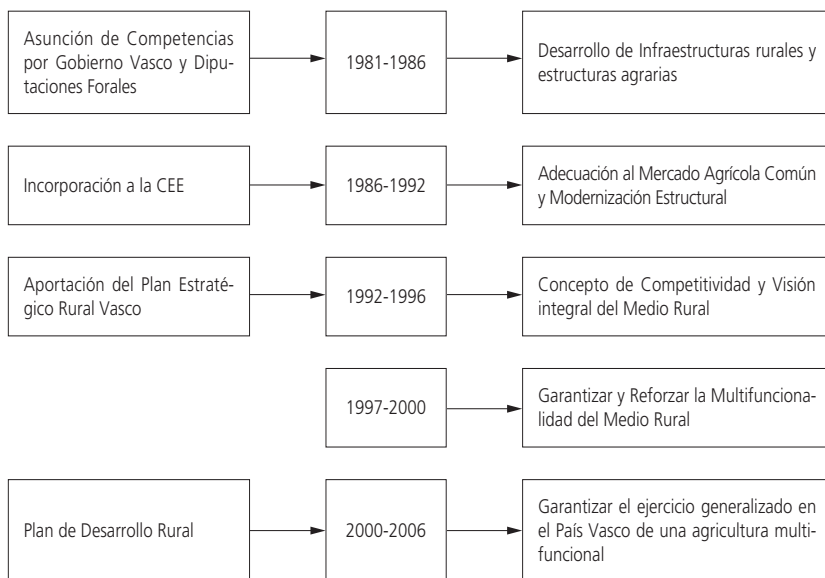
Asunción de Competencias por Gobierno Vasco y Diputaciones Forales

1981-1986

Desarrollo de Infraestructuras rurales y estructuras agrarias

Incorporación a la CEE

1986-1992

Adecuación al Mercado Agrícola Común y Modernización Estructural

Aportación del Plan Estratégico Rural Vasco

1992-1996

Concepto de Competitividad y Visión integral del Medio Rural

1997-2000

Garantizar y Reforzar la Multifuncionalidad del Medio Rural

Plan de Desarrollo Rural

2000-2006

Garantizar el ejercicio generalizado en el País Vasco de una agricultura multifuncional